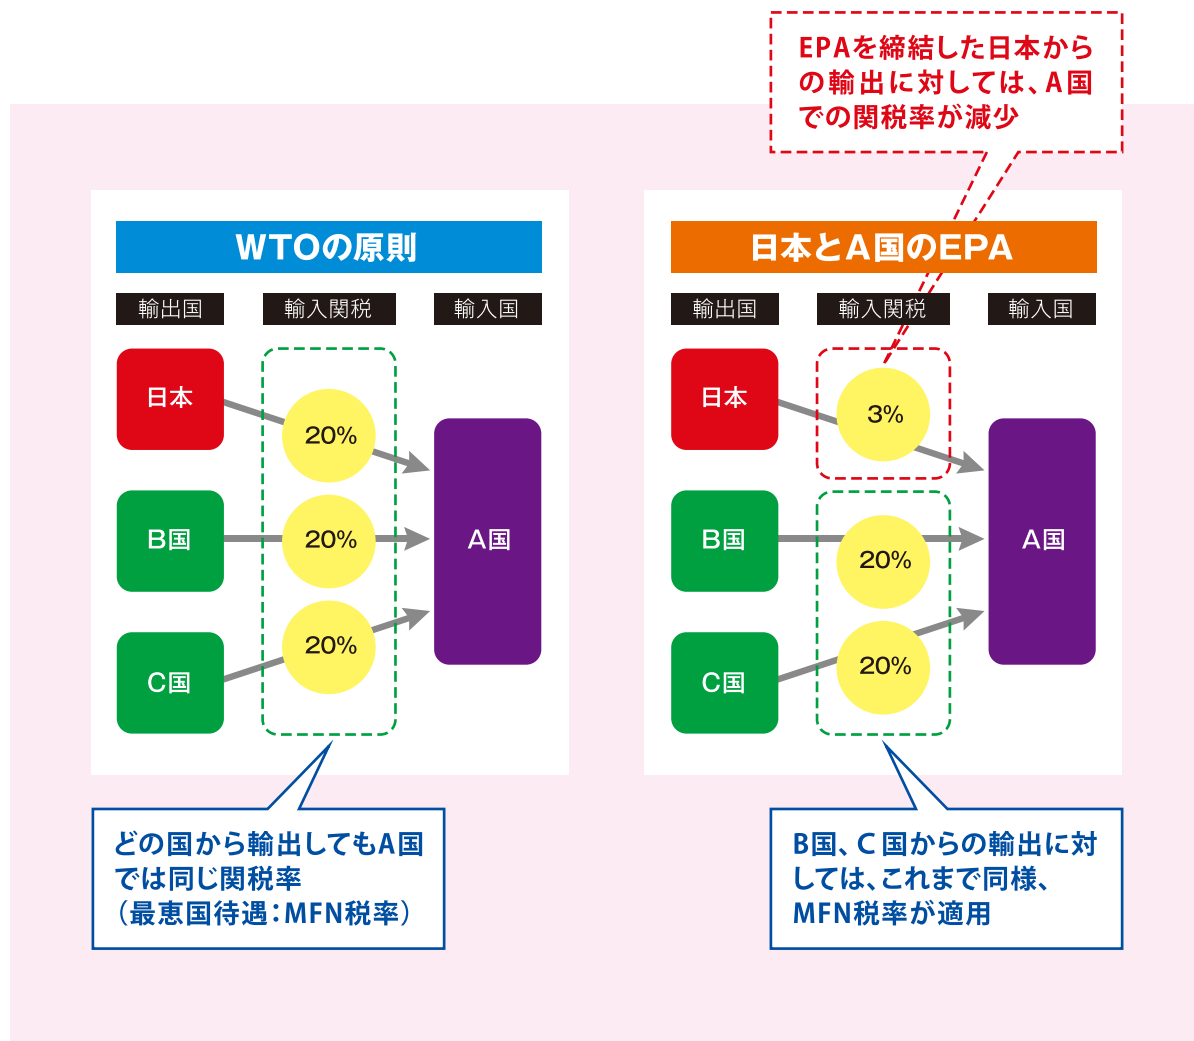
EPAを締結した日本からの輸出に対しては、A国での関税率が減少

WTOの原則

輸出国
輸入関税
輸入国

日本
B国
C国

20%
20%
20%

A国

どの国から輸出してもA国では同じ関税率（最恵国待遇：MFN税率）

日本とA国のEPA

輸出国
輸入関税
輸入国

日本
B国
C国

3%
20%
20%

A国

B国、C国からの輸出に対しては、これまで同様、MFN税率が適用